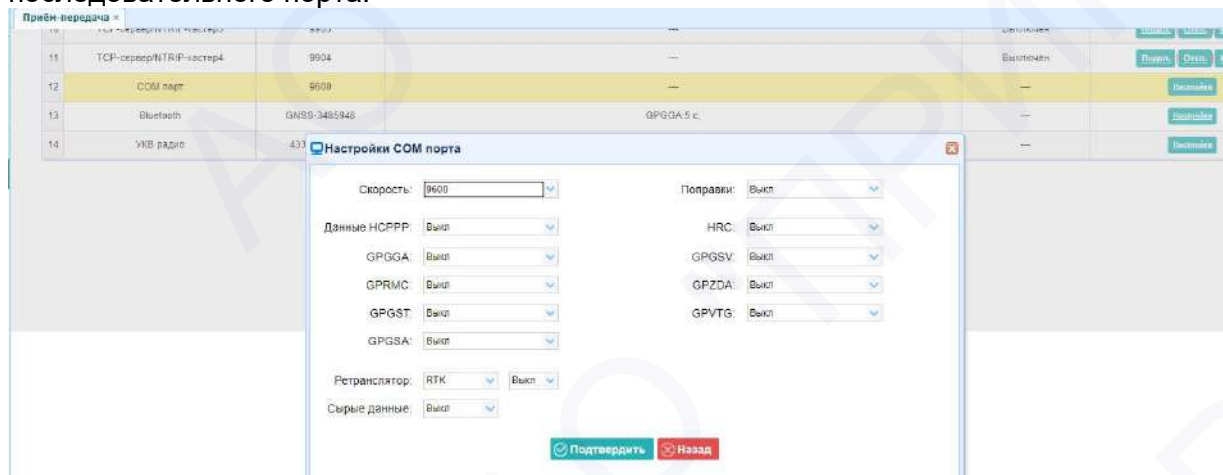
Приём-передача ×

| 10 | TCP-сервер/NTRIP-кастер3 | 9903 | — | Выключен | Подкл. Откл. |
|---|---|---|---|---|---|
| 11 | TCP-сервер/NTRIP-кастер4 | 9904 | — | Выключен | Подкл. Откл. |
| 12 | COM порт | 9600 | — | — | Настройки |
| 13 | Bluetooth | GNSS-3485948 | GPGGA:5 с | — | Настройки |
| 14 | УКВ радио | 433 | | — | Настройки |

Настройки COM порта

Скорость: 9600
Поправки: Выкл
Данные НСРРР: Выкл
HRC: Выкл
GPGGA: Выкл
GPGSV: Выкл
GPRMC: Выкл
GPZDA: Выкл
GPGST: Выкл
GPVTG: Выкл
GPGSA: Выкл
Ретранслятор: RTK Выкл
Сырые данные: Выкл

Подтвердить Назад